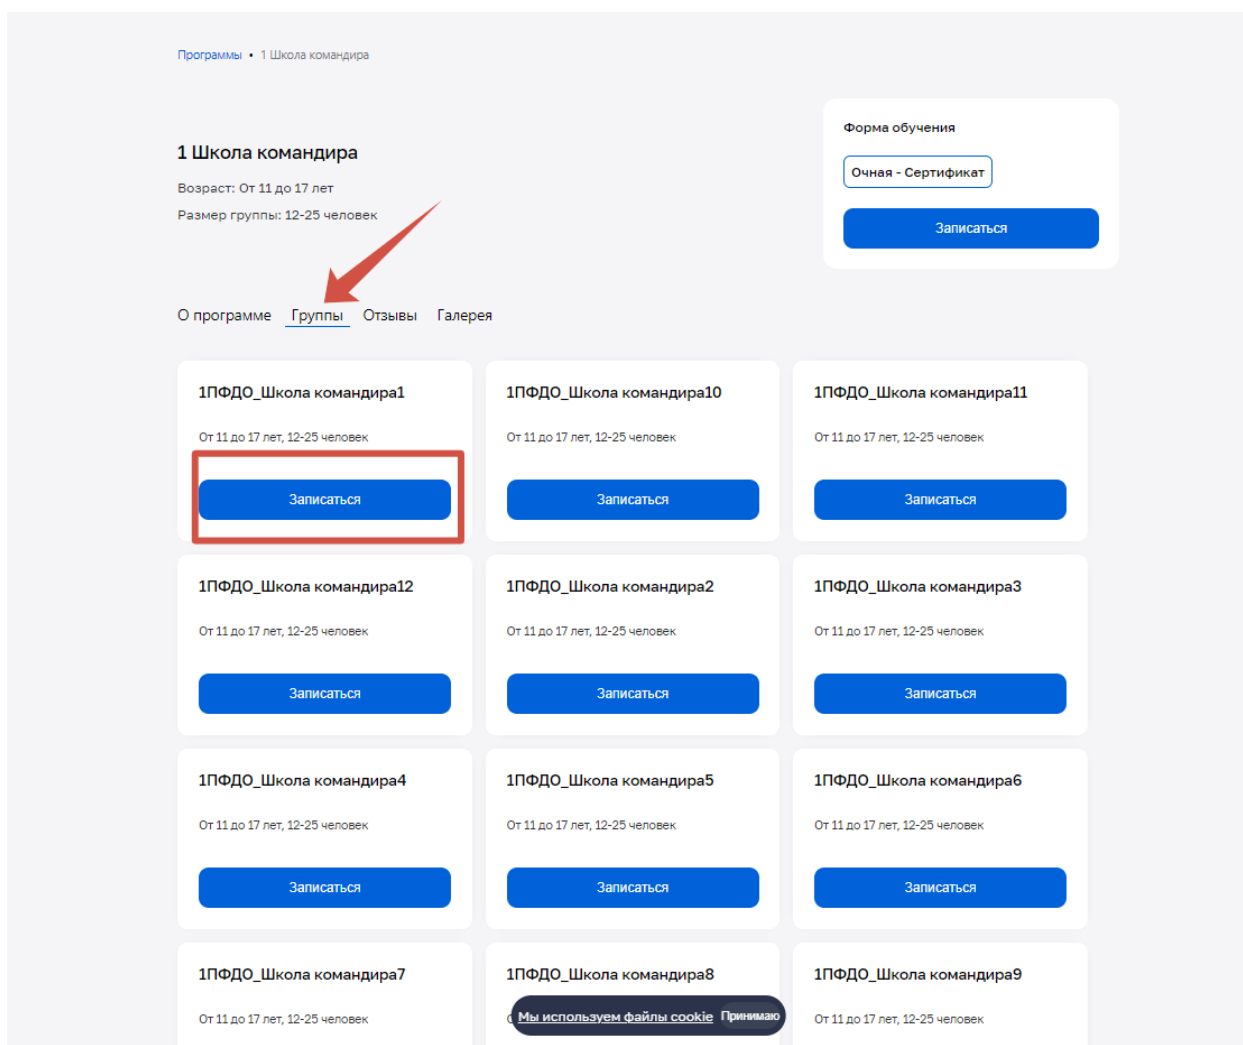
Программы • 1 Школа командира

1 Школа командира

Возраст: От 11 до 17 лет

Размер группы: 12-25 человек

Форма обучения

Очная - Сертификат

Записаться

О программе Группы Отзывы Галерея

1ПФДО_Школа командира1

От 11 до 17 лет, 12-25 человек

Записаться

1ПФДО_Школа командира10

От 11 до 17 лет, 12-25 человек

Записаться

1ПФДО_Школа командира11

От 11 до 17 лет, 12-25 человек

Записаться

1ПФДО_Школа командира12

От 11 до 17 лет, 12-25 человек

Записаться

1ПФДО_Школа командира2

От 11 до 17 лет, 12-25 человек

Записаться

1ПФДО_Школа командира3

От 11 до 17 лет, 12-25 человек

Записаться

1ПФДО_Школа командира4

От 11 до 17 лет, 12-25 человек

Записаться

1ПФДО_Школа командира5

От 11 до 17 лет, 12-25 человек

Записаться

1ПФДО_Школа командира6

От 11 до 17 лет, 12-25 человек

Записаться

1ПФДО_Школа командира7

От 11 до 17 лет, 12-25 человек

1ПФДО_Школа командира8

Мы используем файлы cookie Принимаю

1ПФДО_Школа командира9

От 11 до 17 лет, 12-25 человек